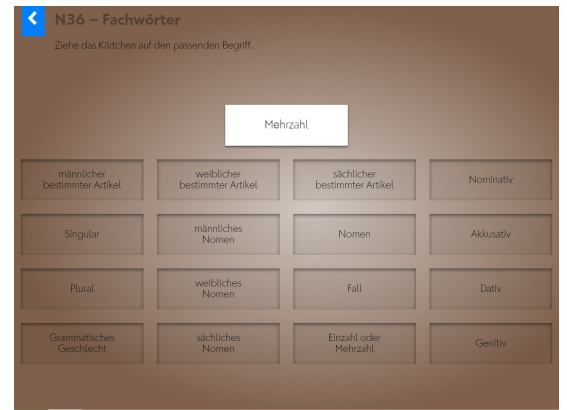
N36 – Fachwörter

Ziehe das Kärtchen auf den passenden Begriff.

Mehrzahl

männlicher bestimmter Artikel

weiblicher bestimmter Artikel

sächlicher bestimmter Artikel

Nominativ

Singular

männliches Nomen

Nomen

Akkusativ

Plural

weibliches Nomen

Fall

Dativ

Grammatisches Geschlecht

sächliches Nomen

Einzahl oder Mehrzahl

Genitiv